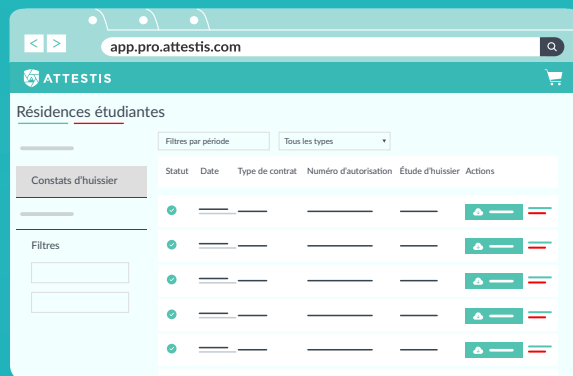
< >
app.pro.attestis.com

ATTESTIS

Résidences étudiantes

Constats d'huissier

Filtres

Filtres par période
Tous les types

| Statut | Date | Type de contrat | Numéro d'autorisation | Étude d'huissier | Actions |
|---|---|---|---|---|---|